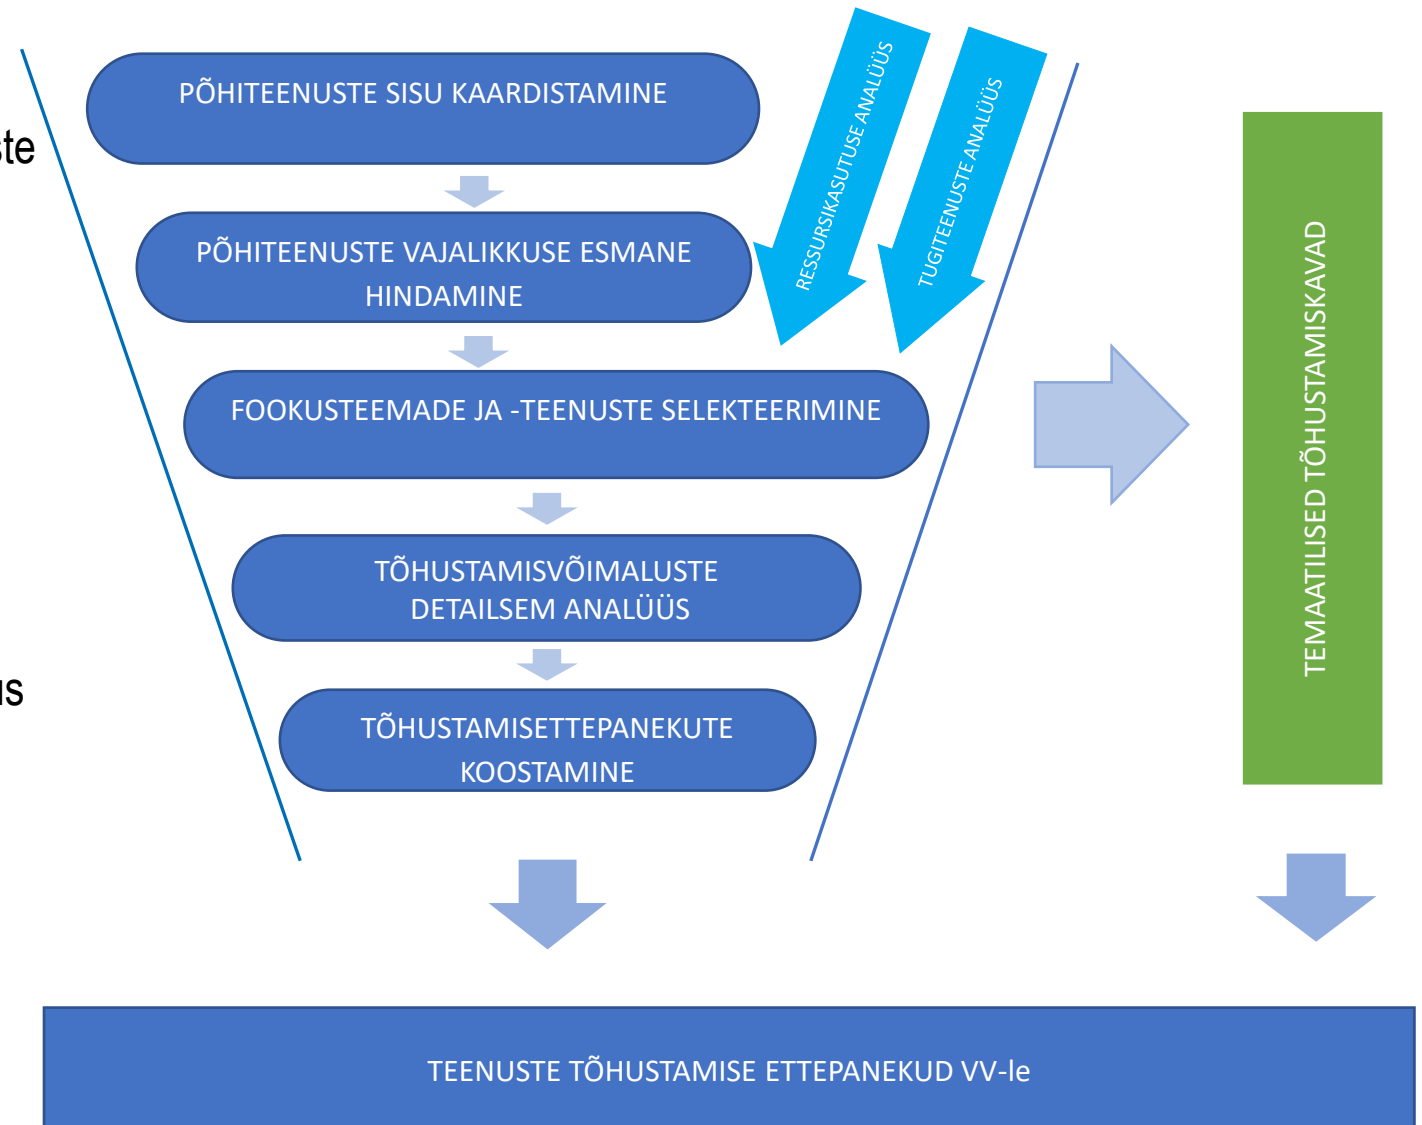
te

us

PÕHITEENUSTE SISU KAARDISTAMINE

PÕHITEENUSTE VAJALIKKUSE ESMANE HINDAMINE

FOOKUSTEEMADE JA -TEENUSTE SELEKTEERIMINE

TÕHUSTAMISVÕIMALUSTE DETAILSEM ANALÜÜS

TÕHUSTAMISETTEPANEKUTE KOOSTAMINE

RESSURSIKASUTUSE ANALÜÜS

TUGITEENUSTE ANALÜÜS

TEMAATILISED TÕHUSTAMISKAVAD

TEENUSTE TÕHUSTAMISE ETTEPANEKUD VV-le